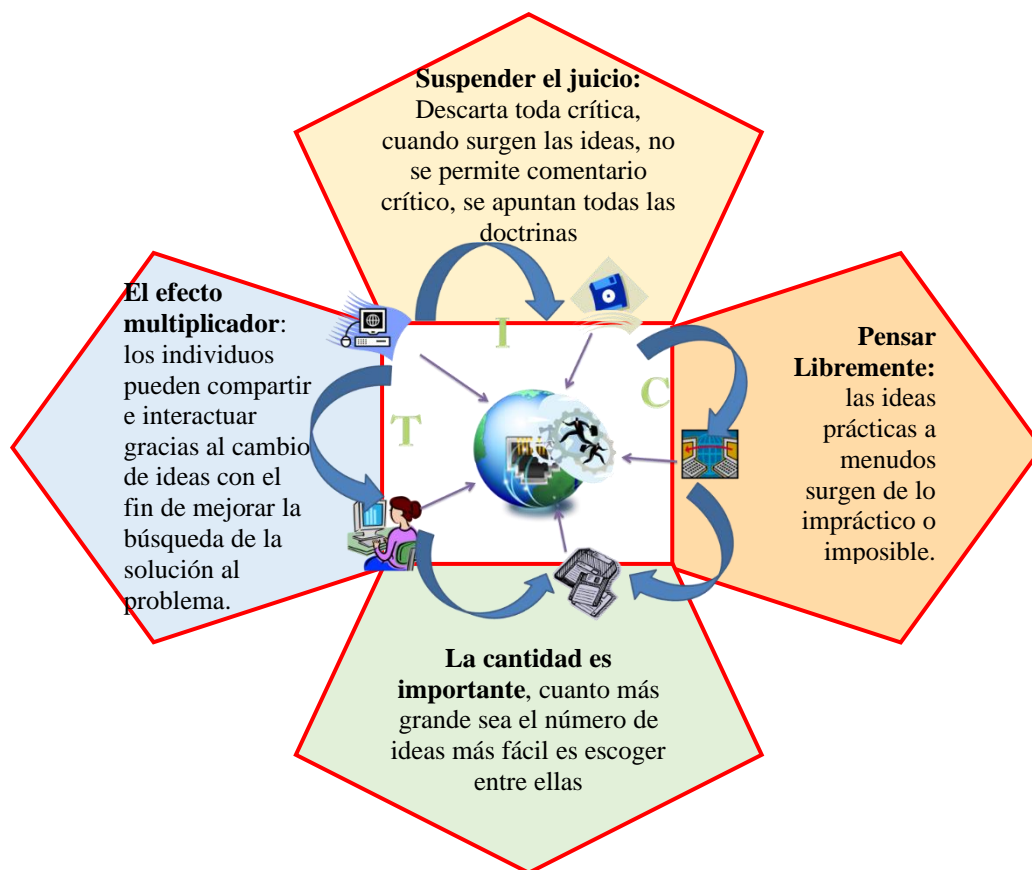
**Suspender el juicio:** Descarta toda crítica, cuando surgen las ideas, no se permite comentario crítico, se apuntan todas las doctrinas

**El efecto multiplicador**: los individuos pueden compartir e interactuar gracias al cambio de ideas con el fin de mejorar la búsqueda de la solución al problema.

T

I

C

**Pensar Libremente:** las ideas prácticas a menudos surgen de lo impráctico o imposible.

**La cantidad es importante**, cuanto más grande sea el número de ideas más fácil es escoger entre ellas